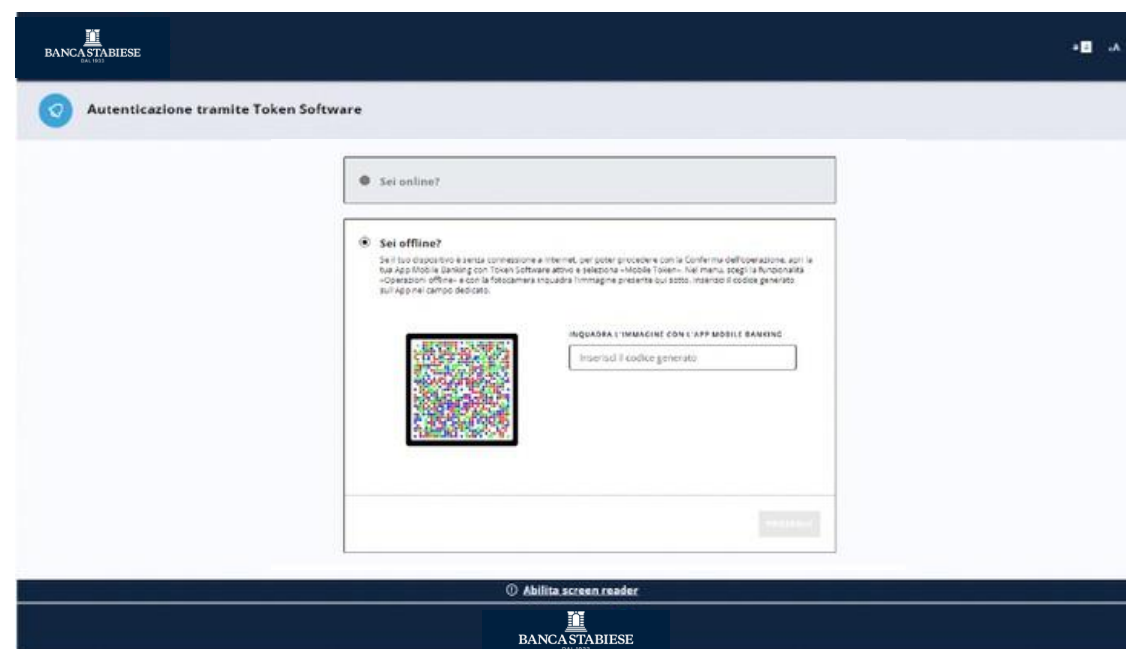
BANCA STABIESE
DAL 1922

aA aA

Autenticazione tramite Token Software

Sei online?

Sei offline?

Se il tuo dispositivo è senza connessione a internet, per poter procedere con la Conferma dell'operazione, apri la tua App Mobile Banking con Token Software attivo e seleziona «Mobile Token». Nel menu, scegli la funzionalità «Operazioni offline» e con la fotocamera inquadra l'immagine presente qui sotto. Inserisci il codice generato sull'App nel campo dedicato.

INQUADRA L'IMMAGINE CON L'APP MOBILE BANKING

Inserisci il codice generato

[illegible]

Abilita screen reader

BANCA STABIESE
DAL 1922